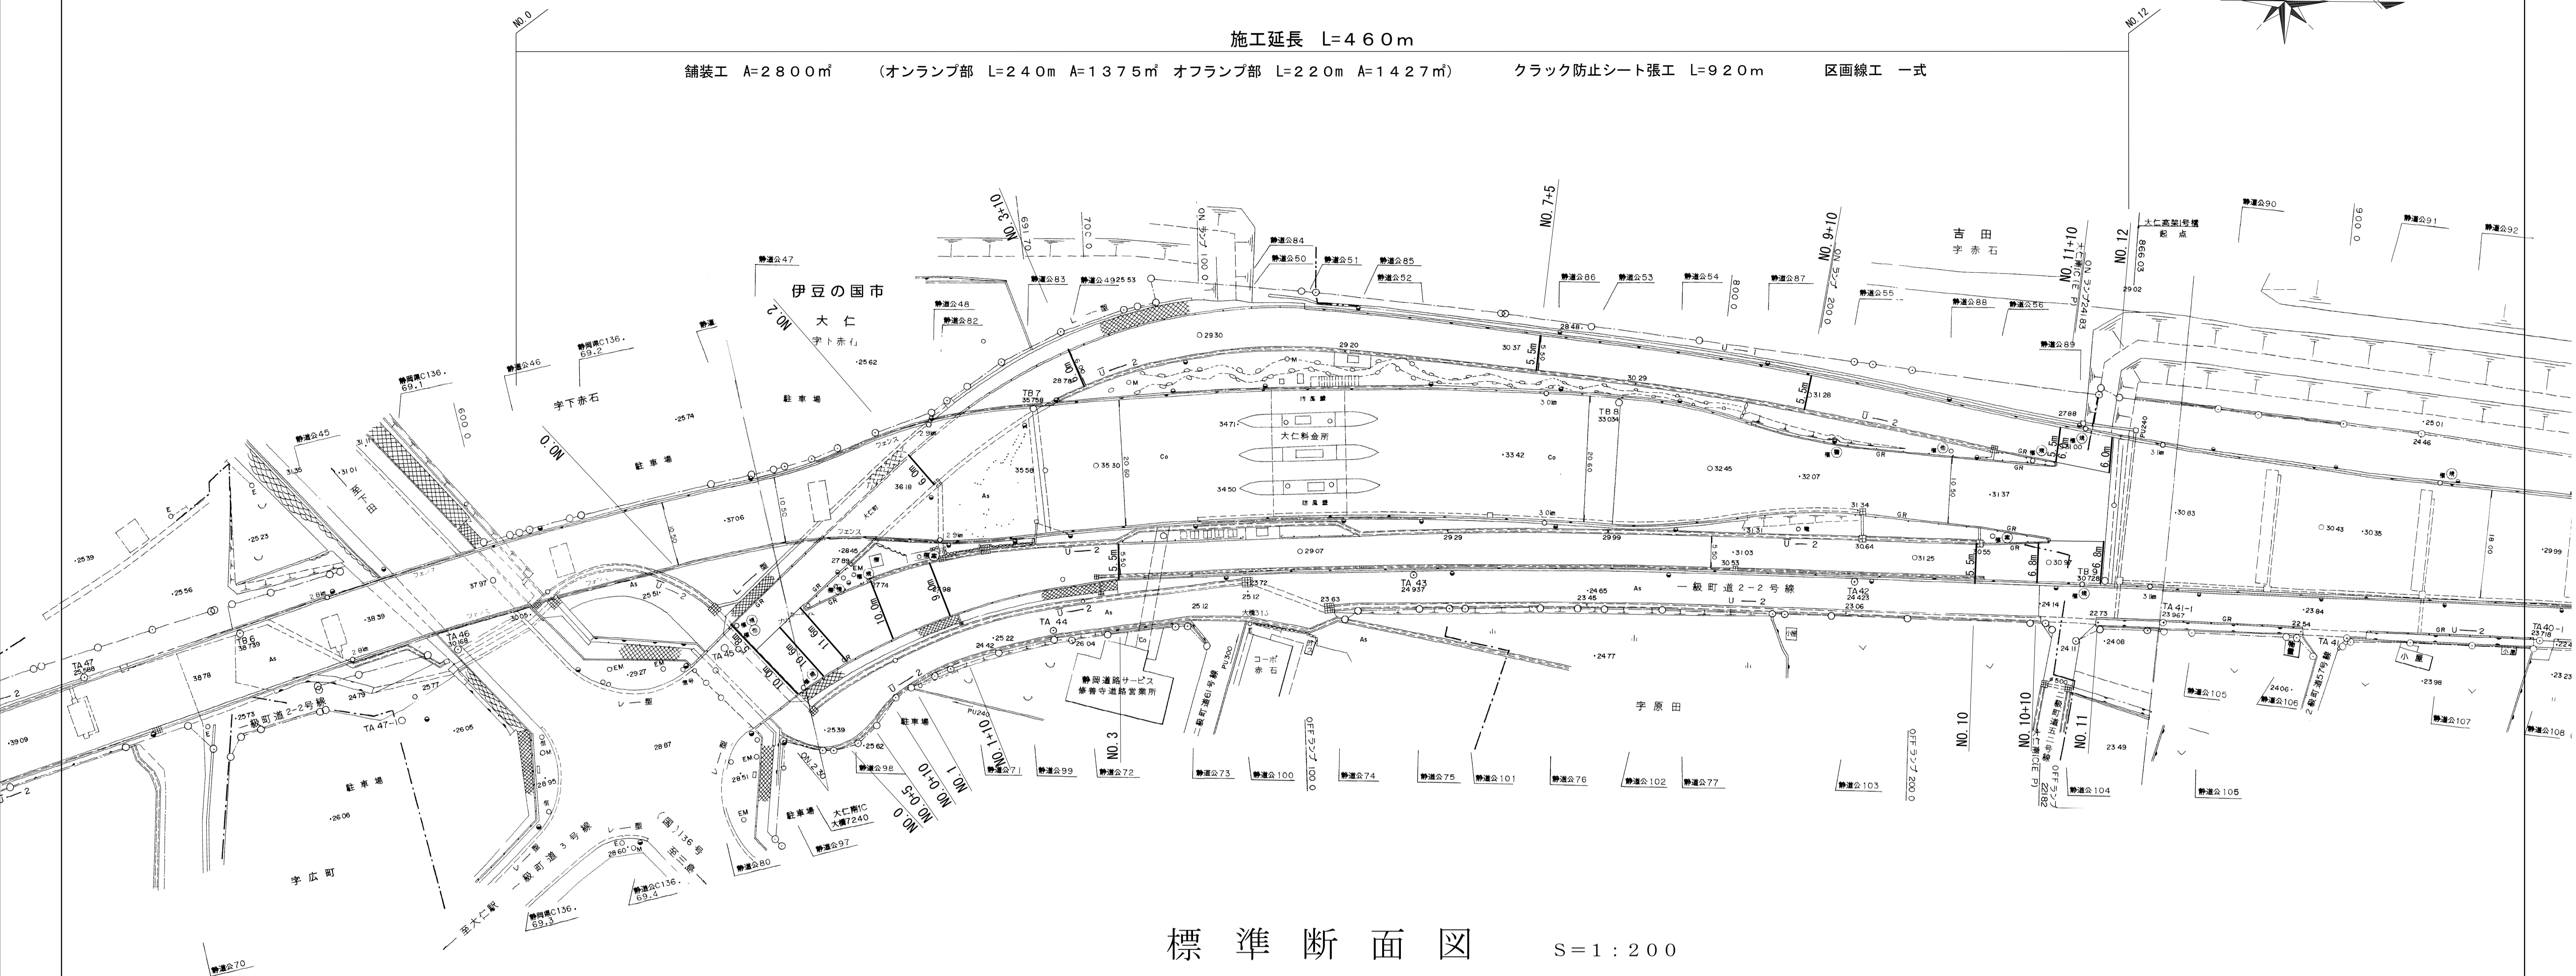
NO.0

NO.12

施工延長 L=460m

舗装工 A=2800㎡ (オンランプ部 L=240m A=1375㎡ オフランプ部 L=220m A=1427㎡) クラック防止シート張工 L=920m 区画線工 一式

伊豆の国市
大仁
字下赤石

吉田
字赤石

大仁料金所

一般町道2-2号線

静岡道路サービス
修善寺道路営業所

宇原田

字広町

駐車場

NO.2
NO.3+10
NO.7+5
NO.9+10
NO.11+10
NO.12
NO.3
NO.1+10
NO.1
NO.0+10
NO.0+5
NO.0
NO.10
NO.10+10
NO.11

静道公45
静道公46
静道公47
静道公48
静道公49
静道公50
静道公51
静道公52
静道公53
静道公54
静道公55
静道公56
静道公70
静道公71
静道公72
静道公73
静道公74
静道公75
静道公76
静道公77
静道公80
静道公82
静道公83
静道公84
静道公85
静道公86
静道公87
静道公88
静道公89
静道公90
静道公91
静道公92
静道公97
静道公98
静道公99
静道公100
静道公101
静道公102
静道公103
静道公104
静道公105
静道公106
静道公107
静道公108

TB6
TB7
TB8
TB9
TA42
TA43
TA44
TA45
TA46
TA47

標準断面図 S=1:200